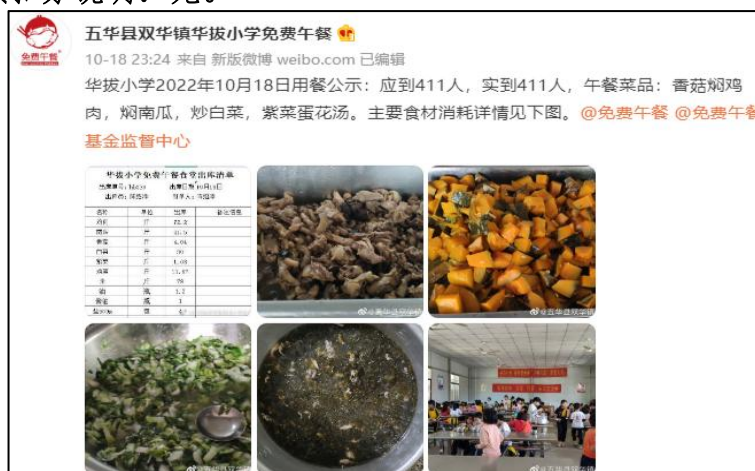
免费午餐

五华县双华镇华拔小学免费午餐

10-18 23:24 来自 新版微博 weibo.com 已编辑

华拔小学2022年10月18日用餐公示：应到411人，实到411人，午餐菜品：香菇焖鸡肉，焖南瓜，炒白菜，紫菜蛋花汤。主要食材消耗详情见下图。@免费午餐 @免费午餐基金监督中心

华拔小学免费午餐食堂出库清单

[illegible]

| 名称 | 单位 | 出库 | 备注说明 |
|---|---|---|---|
| 鸡肉 | 斤 | 72.3 | |
| 南瓜 | 斤 | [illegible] | |
| 香菇 | 斤 | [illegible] | |
| 白菜 | 斤 | 30 | |
| 紫菜 | 斤 | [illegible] | |
| 鸡蛋 | 斤 | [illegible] | |
| 米 | 斤 | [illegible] | |
| 油 | 瓶 | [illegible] | |
| 酱油 | 瓶 | 1 | |
| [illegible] | 包 | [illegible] | |

@五华县双华镇

@五华县双华镇

@五华县双华镇